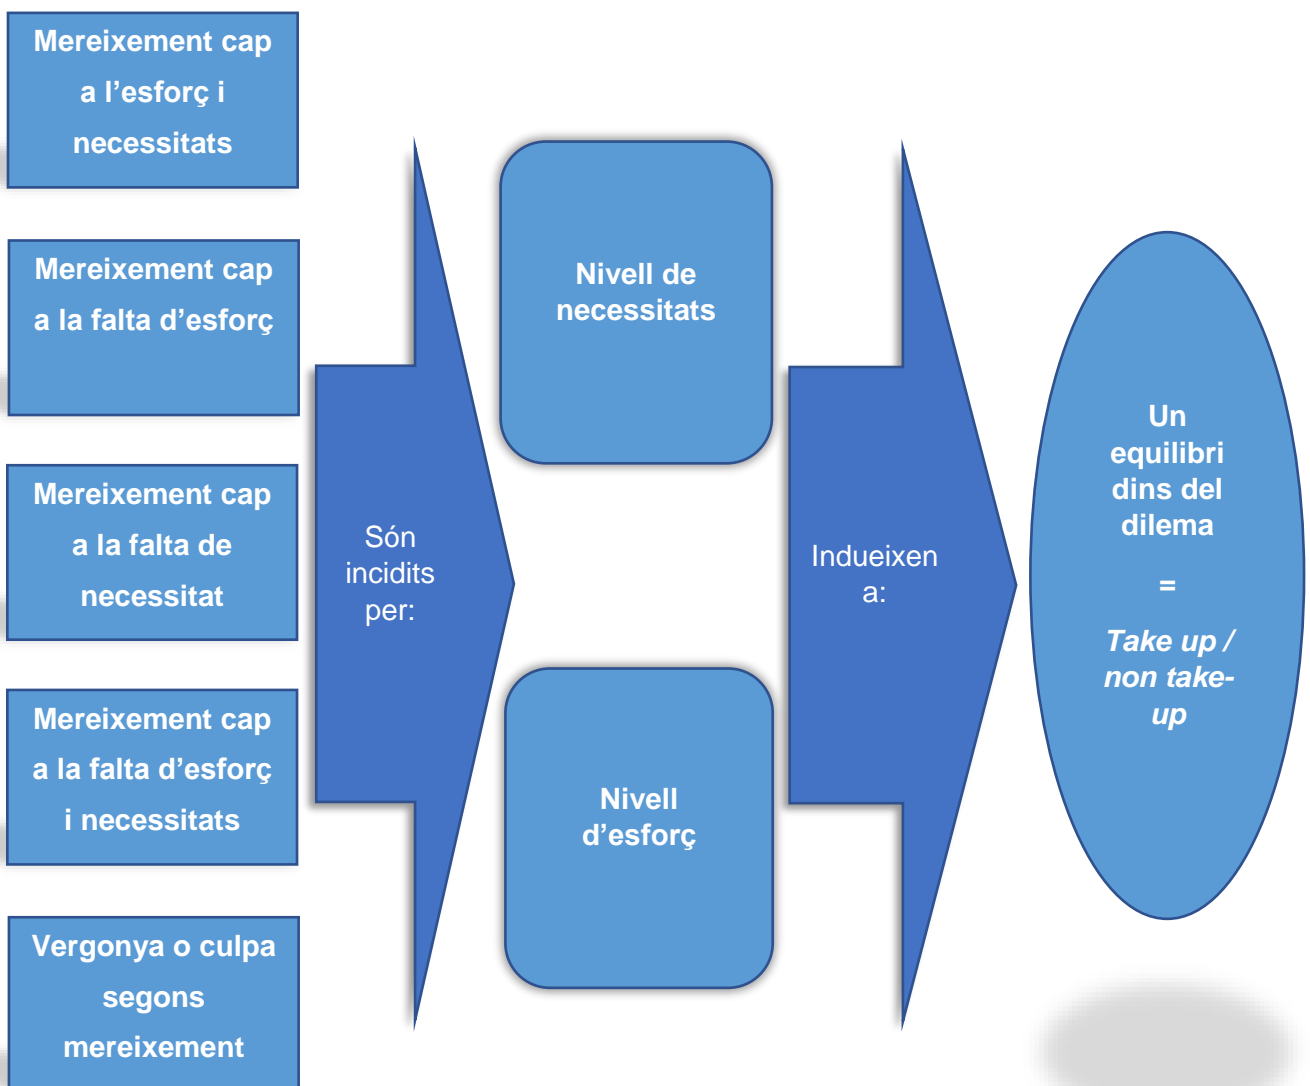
Mereixement cap a l'esforç i necessitats

Mereixement cap a la falta d'esforç

Mereixement cap a la falta de necessitat

Mereixement cap a la falta d'esforç i necessitats

Vergonya o culpa segons mereixement

Són incidits per:

Nivell de necessitats

Nivell d'esforç

Indueixen a:

Un equilibri dins del dilema

=

*Take up / non take-up*